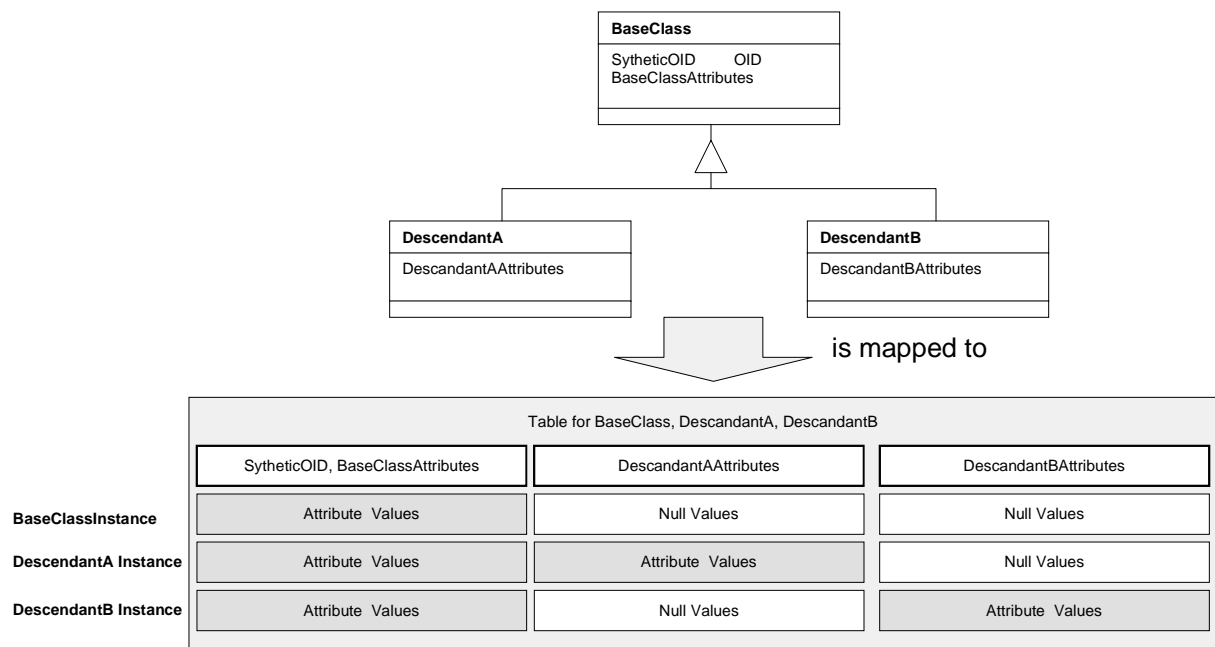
BaseClass

SytheticOID OID
BaseClassAttributes

DescendantA

DescendantAAttributes

DescendantB

DescendantBAttributes

is mapped to

Table for BaseClass, DescendantA, DescendantB

| | SytheticOID, BaseClassAttributes | DescendantAAttributes | DescendantBAttributes |
|---|---|---|---|
| BaseClassInstance | Attribute Values | Null Values | Null Values |
| DescendantA Instance | Attribute Values | Attribute Values | Null Values |
| DescendantB Instance | Attribute Values | Null Values | Attribute Values |